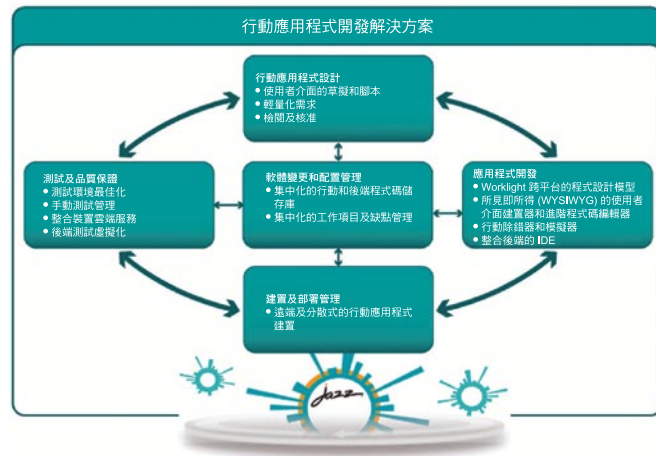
行動應用程式開發解決方案

行動應用程式設計
• 使用者介面的草擬和腳本
• 輕量化需求
• 檢閱及核准

測試及品質保證
• 測試環境最佳化
• 手動測試管理
• 整合裝置雲端服務
• 後端測試虛擬化

軟體變更和配置管理
• 集中化的行動和後端程式碼儲存庫
• 集中化的工作項目及缺點管理

應用程式開發
• Worklight 跨平台的程式設計模型
• 所見即所得 (WYSIWYG) 的使用者介面建置器和進階程式碼編輯器
• 行動除錯器和模擬器
• 整合後端的 IDE

建置及部署管理
• 遠端及分散式的行動應用程式建置

Jazz